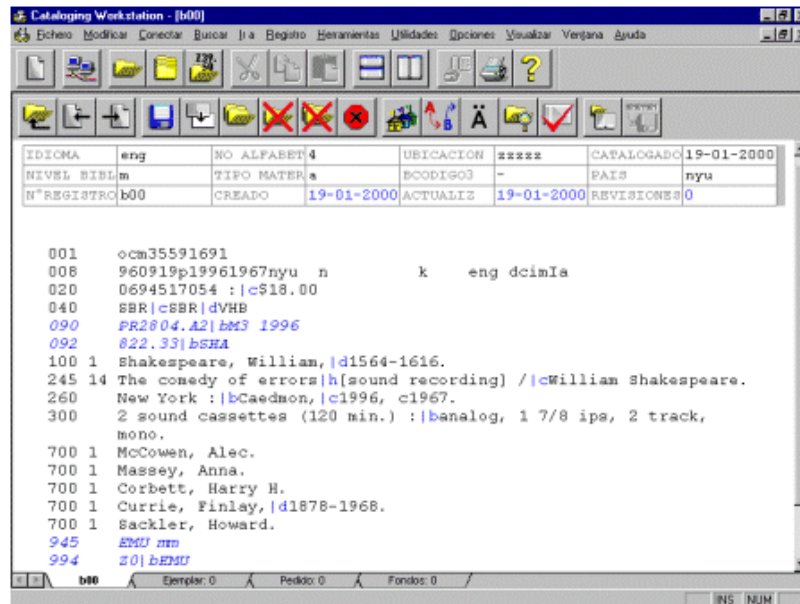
Cataloging Workstation - [b00]

Fichero Modificar Conectar Buscar Ir a Registro Herramientas Utilidades Opciones Visualizar Ventana Ayuda

| IDIOMA | eng | NO ALFABET | 4 | UBICACION | zzzzz | CATALOGADO | 19-01-2000 |
|---|---|---|---|---|---|---|---|
| NIVEL BIBL | m | TIPO MATER | a | BCODIGO3 | - | PAIS | nyu |
| N°REGISTRO | b00 | CREADO | 19-01-2000 | ACTUALIZ | 19-01-2000 | REVISIONES | 0 |

001 ocm35591691
008 960919p19961967nyu n k eng dcimIa
020 0694517054 :|c$18.00
040 SBR|cSBR|dVHB
090 PR2804.A2|bM3 1996
092 822.33|bSHA
100 1 Shakespeare, William,|d1564-1616.
245 14 The comedy of errors|h[sound recording] /|cWilliam Shakespeare.
260 New York :|bCaedmon,|c1996, c1967.
300 2 sound cassettes (120 min.) :|banalog, 1 7/8 ips, 2 track, mono.
700 1 McCowen, Alec.
700 1 Massey, Anna.
700 1 Corbett, Harry H.
700 1 Currie, Finlay,|d1878-1968.
700 1 Sackler, Howard.
945 EMU mm
994 Z0|bEMU

b00 Ejemplar: 0 Pedido: 0 Fondos: 0

INS NUM